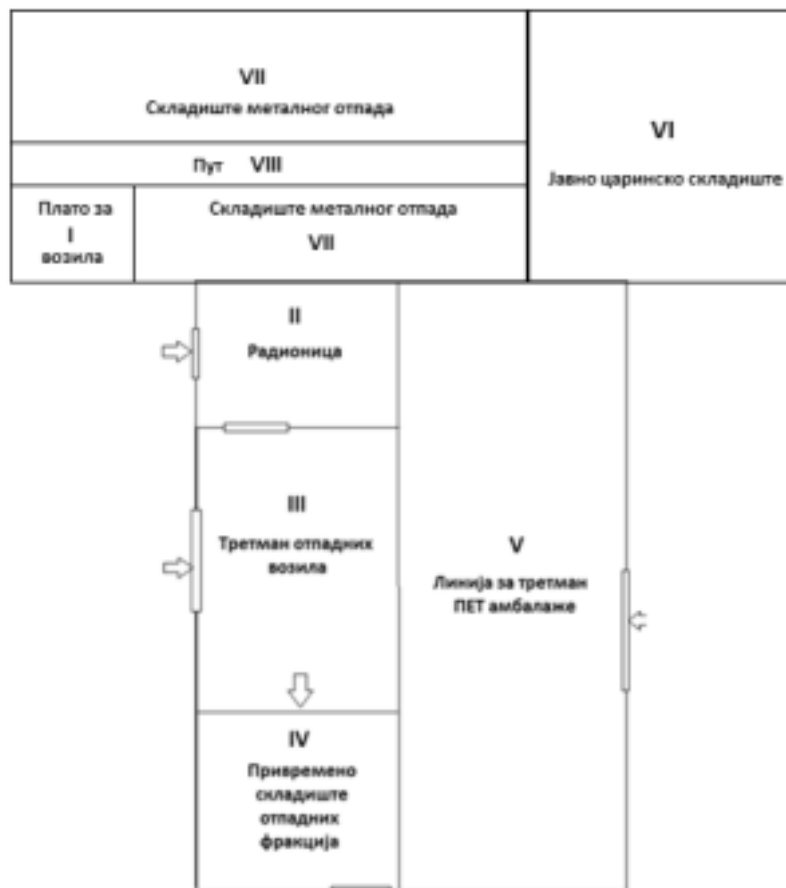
VII
Складиште металног отпада

VI
Јавно царинско складиште

Пут VIII

Плато за
I
возила

Складиште металног отпада
VII

II
Радионица

III
Третман отпадних возила

V
Линија за третман ПЕТ амбалаже

IV
Привремено складиште отпадних фракција